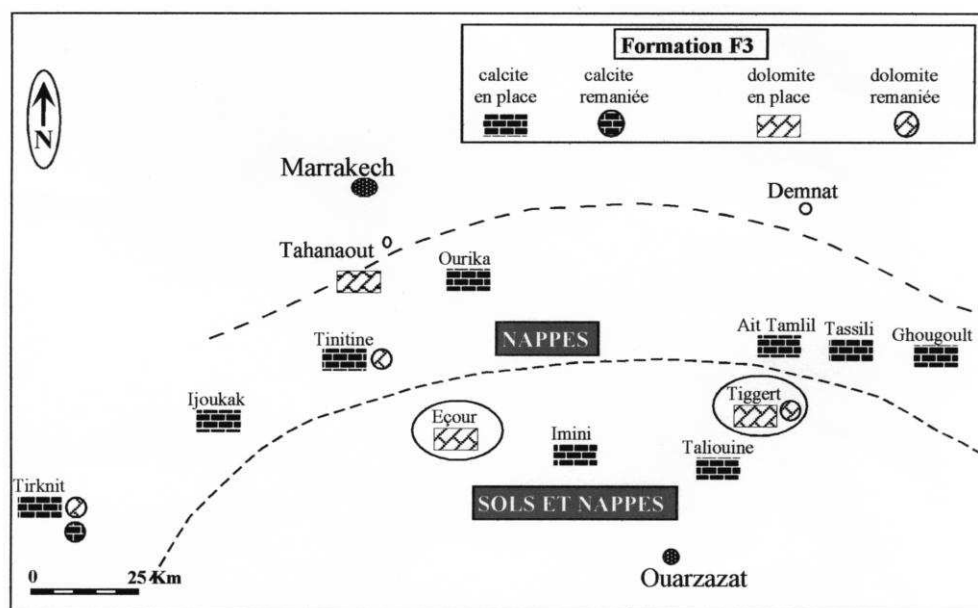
Formation F3

calcite en place

calcite remaniée

dolomite en place

dolomite remaniée

N

Marrakech

Demnat

Tahanaout

Ourika

Tinitine

NAPPES

Ait Tamlil

Tassili

Ghougoult

Ijoukak

Tiggert

Eçour

Imini

Taliouine

Tirknit

SOLS ET NAPPES

0

25 Km

Ouarzazat